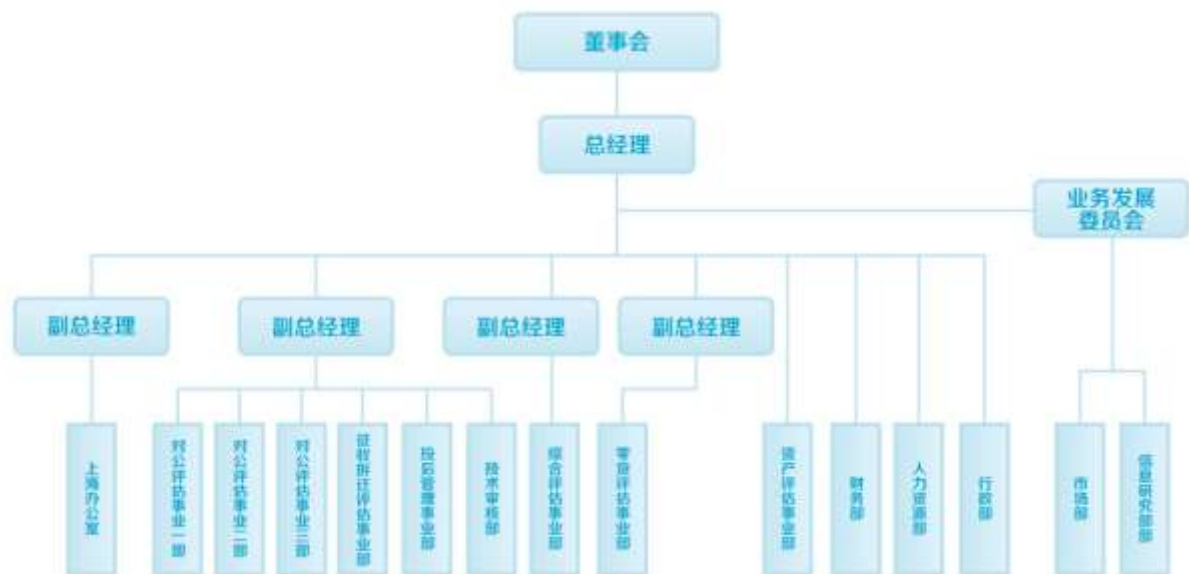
董事会

总经理

业务发展委员会

副总经理

副总经理

副总经理

副总经理

上海办公室

对公评估事业一部

对公评估事业二部

对公评估事业三部

征收拆迁评估事业部

投后管理事业部

技术审核部

综合评估事业部

零售评估事业部

资产评估事业部

财务部

人力资源部

行政部

市场部

信息研究部